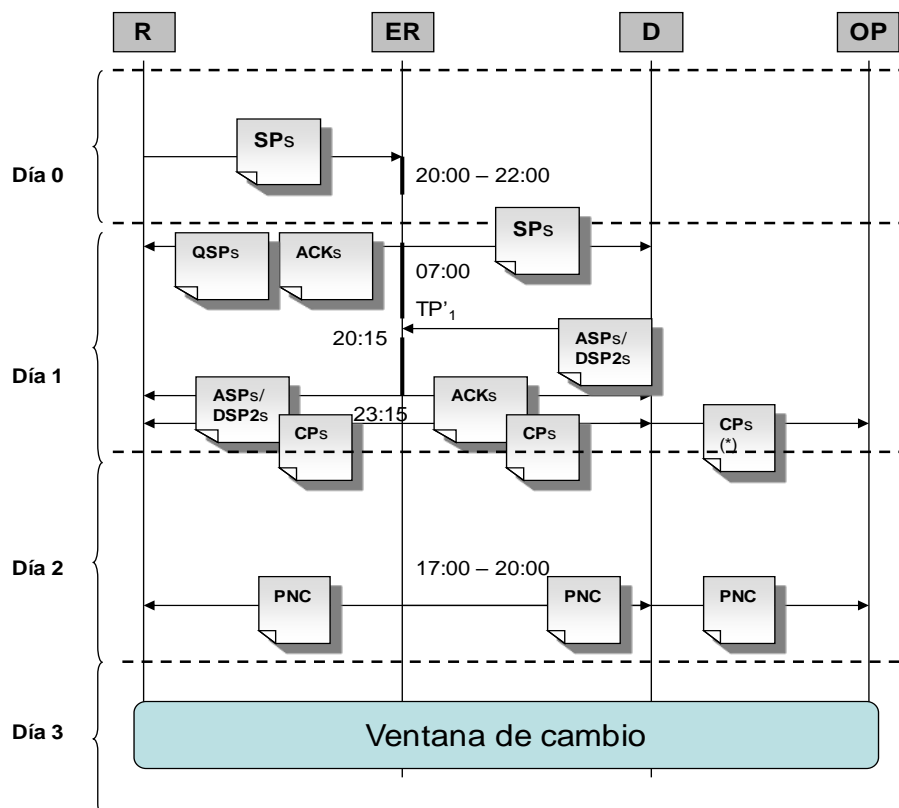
R

ER

D

OP

Día 0

SPs

20:00 – 22:00

Día 1

QSPs

ACKs

SPs

07:00

TP'$_1$

20:15

ASPs/ DSP2s

ASPs/ DSP2s

ACKs

23:15

CPs

CPs

CPs (*)

Día 2

17:00 – 20:00

PNC

PNC

PNC

Día 3

Ventana de cambio